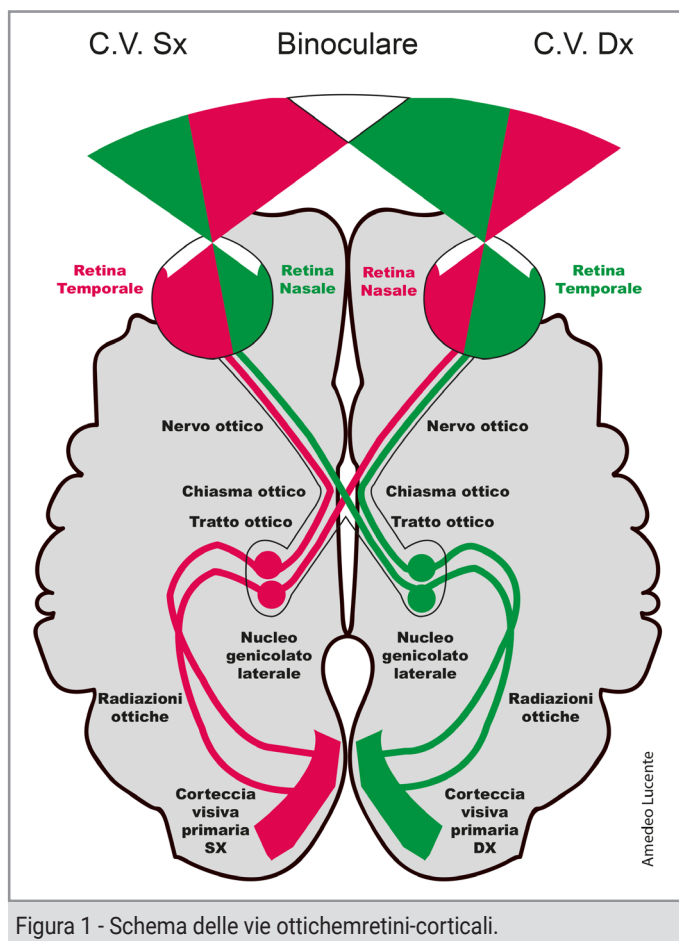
C.V. Sx Binoculare C.V. Dx

Retina Temporale

Retina Nasale

Retina Nasale

Retina Temporale

Nervo ottico

Nervo ottico

Chiasma ottico

Chiasma ottico

Tratto ottico

Tratto ottico

Nucleo genicolato laterale

Nucleo genicolato laterale

Radiazioni ottiche

Radiazioni ottiche

Corteccia visiva primaria SX

Corteccia visiva primaria DX

Amedeo Lucente

Figura 1 - Schema delle vie ottichemretini-corticali.